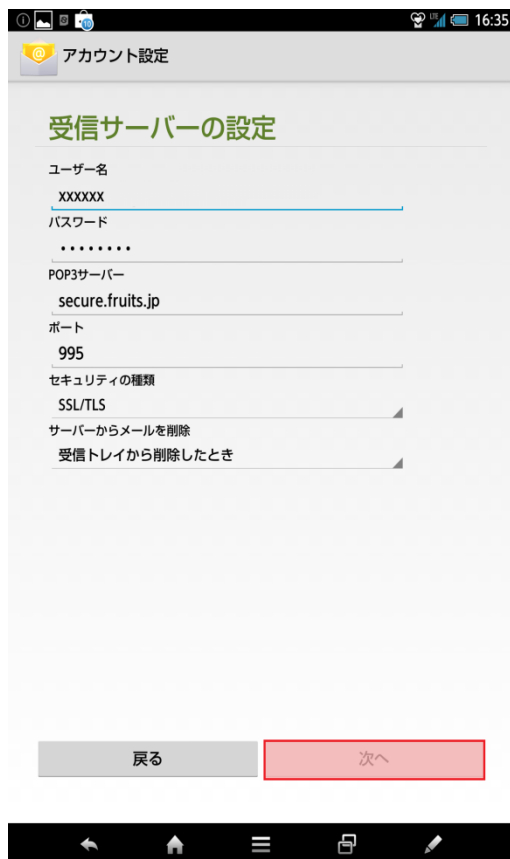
16:35

アカウント設定

受信サーバーの設定

ユーザー名
XXXXXX

パスワード
••••••••

POP3サーバー
secure.fruits.jp

ポート
995

セキュリティの種類
SSL/TLS

サーバーからメールを削除
受信トレイから削除したとき

戻る

次へ